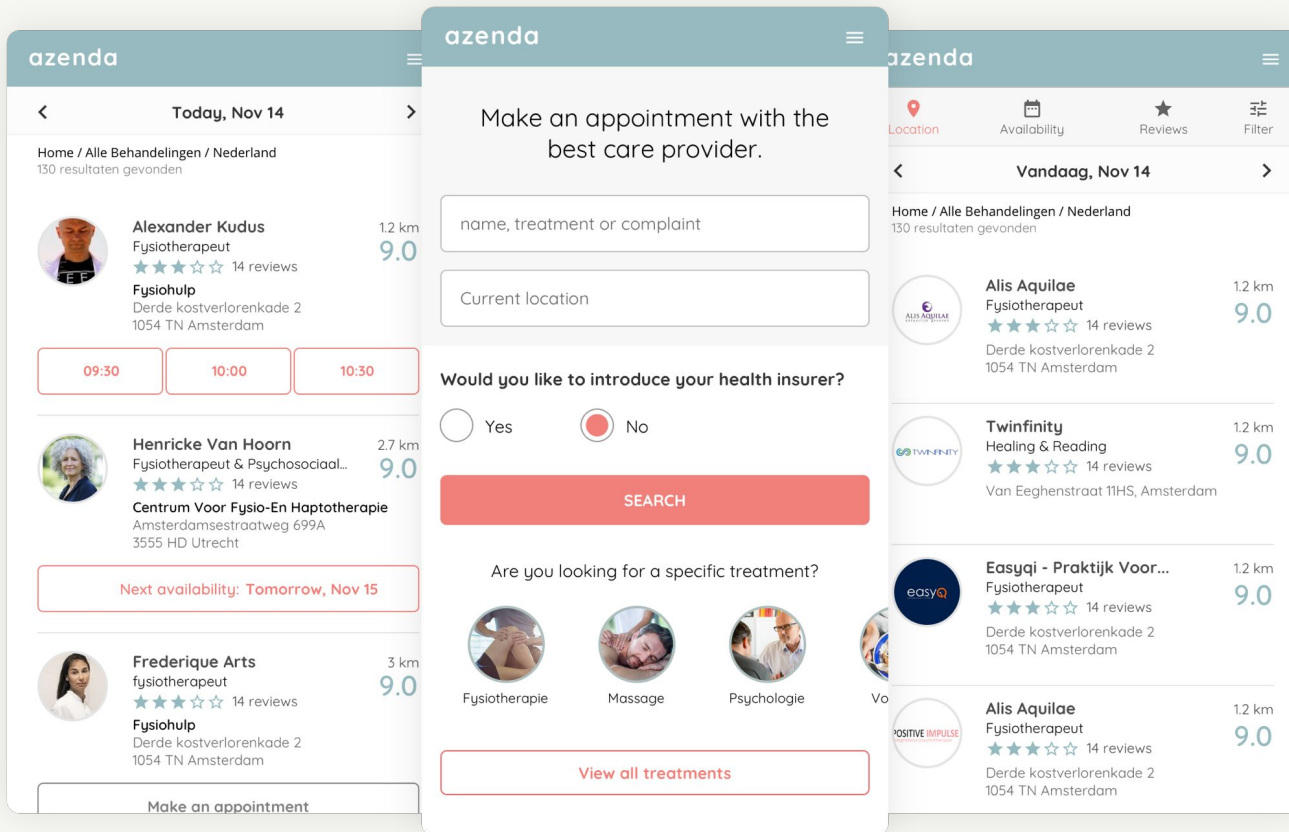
azenda

Today, Nov 14

Home / Alle Behandelingen / Nederland
130 resultaten gevonden

Alexander Kudus
Fysiotherapeut
14 reviews
Fysiohulp
Derde kostverlorenkade 2
1054 TN Amsterdam
1.2 km
9.0

09:30
10:00
10:30

Henricke Van Hoorn
Fysiotherapeut & Psychosociaal...
14 reviews
Centrum Voor Fysio-En Haptotherapie
Amsterdamsestraatweg 699A
3555 HD Utrecht
2.7 km
9.0

Next availability: Tomorrow, Nov 15

Frederique Arts
fysiotherapeut
14 reviews
Fysiohulp
Derde kostverlorenkade 2
1054 TN Amsterdam
3 km
9.0

Make an appointment

azenda

Make an appointment with the best care provider.

name, treatment or complaint

Current location

Would you like to introduce your health insurer?

Yes
No

SEARCH

Are you looking for a specific treatment?

Fysiotherapie
Massage
Psychologie
Vo

View all treatments

azenda

Location
Availability
Reviews
Filter

Vandaag, Nov 14

Home / Alle Behandelingen / Nederland
130 resultaten gevonden

ALIS AQUILAE
Alis Aquilae
Fysiotherapeut
14 reviews
Derde kostverlorenkade 2
1054 TN Amsterdam
1.2 km
9.0

TWINFINITY
Twinfinity
Healing & Reading
14 reviews
Van Eeghenstraat 11HS, Amsterdam
1.2 km
9.0

easyQ
Easyqi - Praktijk Voor...
Fysiotherapeut
14 reviews
Derde kostverlorenkade 2
1054 TN Amsterdam
1.2 km
9.0

POSITIVE IMPULSE
Alis Aquilae
Fysiotherapeut
14 reviews
Derde kostverlorenkade 2
1054 TN Amsterdam
1.2 km
9.0